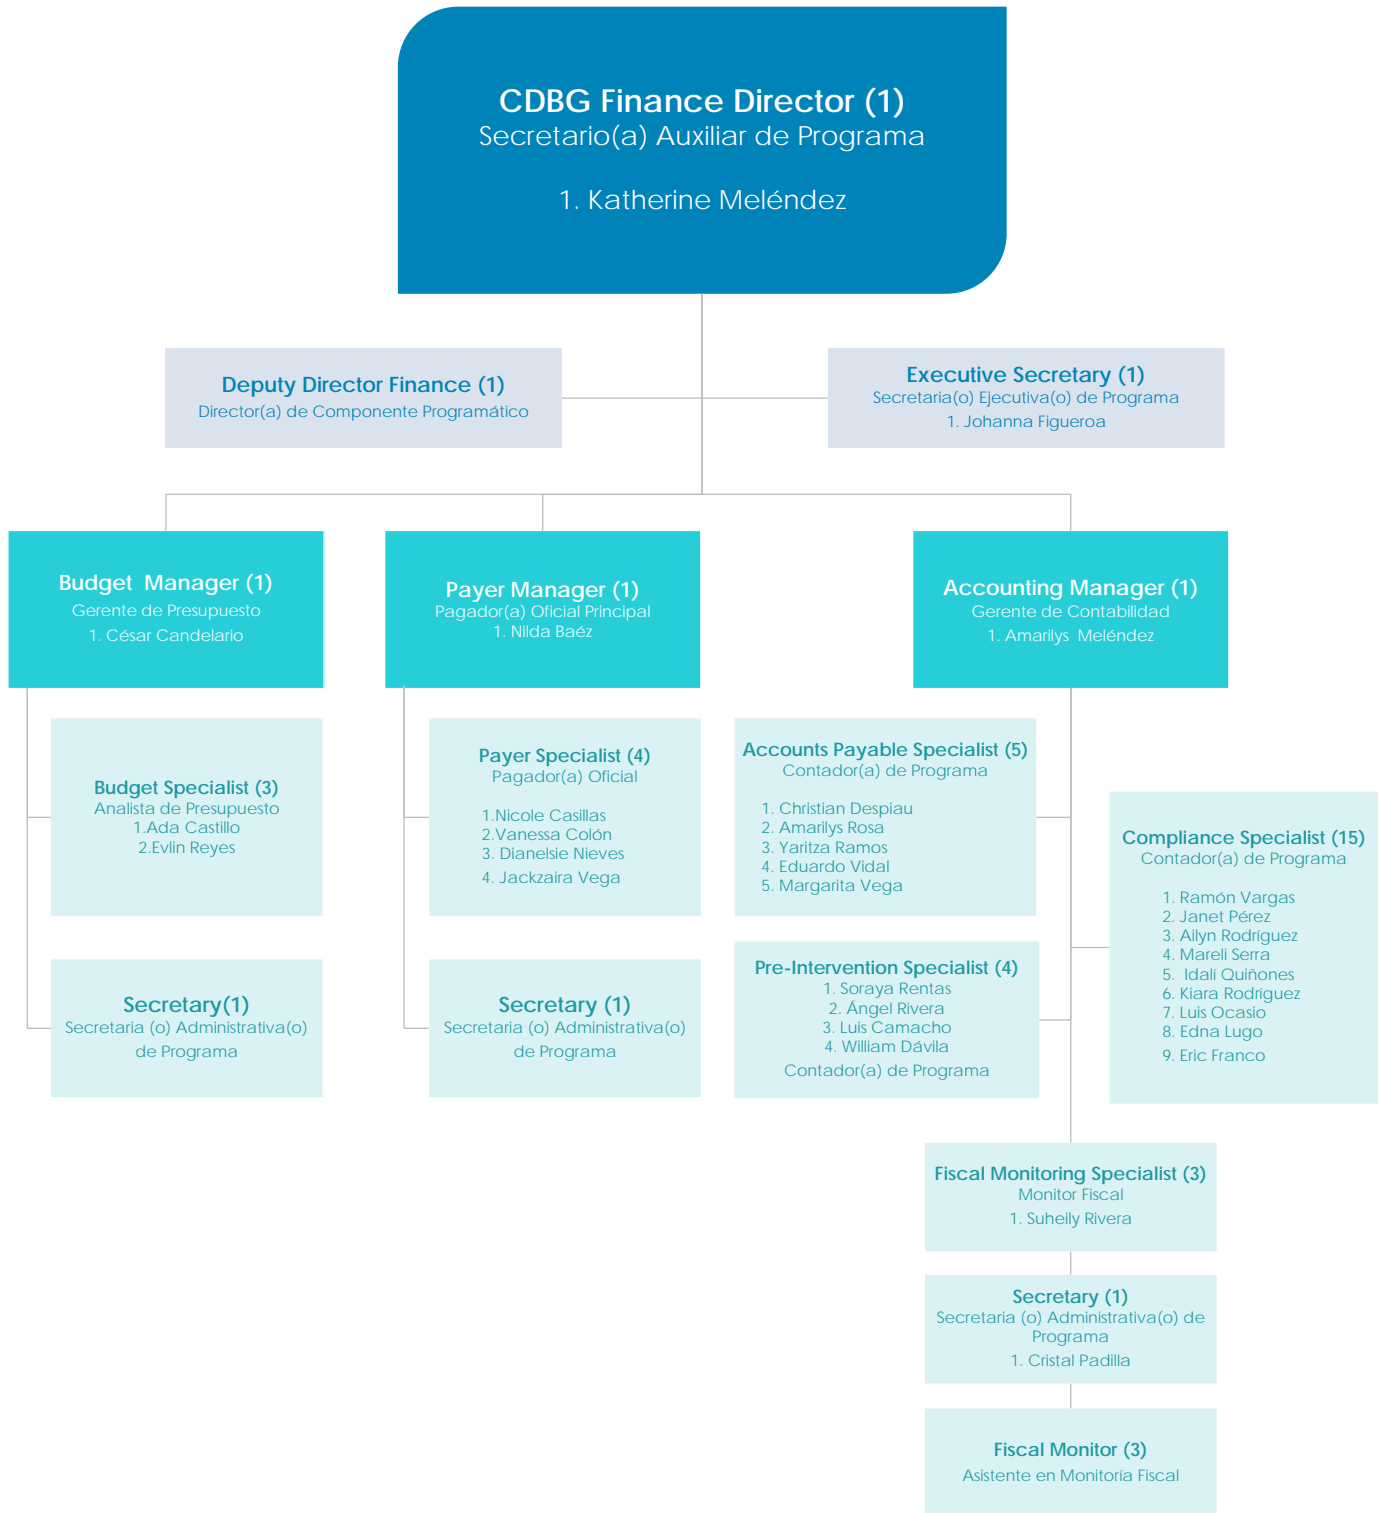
CDBG Finance Director (1)
Secretario(a) Auxiliar de Programa

1. Katherine Meléndez

Deputy Director Finance (1)
Director(a) de Componente Programático

Executive Secretary (1)
Secretaria(o) Ejecutiva(o) de Programa
1. Johanna Figueroa

Budget Manager (1)
Gerente de Presupuesto
1. César Candelario

Payer Manager (1)
Pagador(a) Oficial Principal
1. Nilda Baéz

Accounting Manager (1)
Gerente de Contabilidad
1. Amarilys Meléndez

Budget Specialist (3)
Analista de Presupuesto
1.Ada Castillo
2.Evlin Reyes

Secretary(1)
Secretaria (o) Administrativa(o) de Programa

Payer Specialist (4)
Pagador(a) Oficial
1.Nicole Casillas
2.Vanessa Colón
3. Dianelsie Nieves
4. Jackzaira Vega

Secretary (1)
Secretaria (o) Administrativa(o) de Programa

Accounts Payable Specialist (5)
Contador(a) de Programa
1. Christian Despiau
2. Amarilys Rosa
3. Yaritza Ramos
4. Eduardo Vidal
5. Margarita Vega

Pre-Intervention Specialist (4)
1. Soraya Rentas
2. Ángel Rivera
3. Luis Camacho
4. William Dávila
Contador(a) de Programa

Compliance Specialist (15)
Contador(a) de Programa
1. Ramón Vargas
2. Janet Pérez
3. Ailyn Rodríguez
4. Mareli Serra
5. Idalí Quiñones
6. Kiara Rodríguez
7. Luis Ocasio
8. Edna Lugo
9. Eric Franco

Fiscal Monitoring Specialist (3)
Monitor Fiscal
1. Suheily Rivera

Secretary (1)
Secretaria (o) Administrativa(o) de Programa
1. Cristal Padilla

Fiscal Monitor (3)
Asistente en Monitoria Fiscal